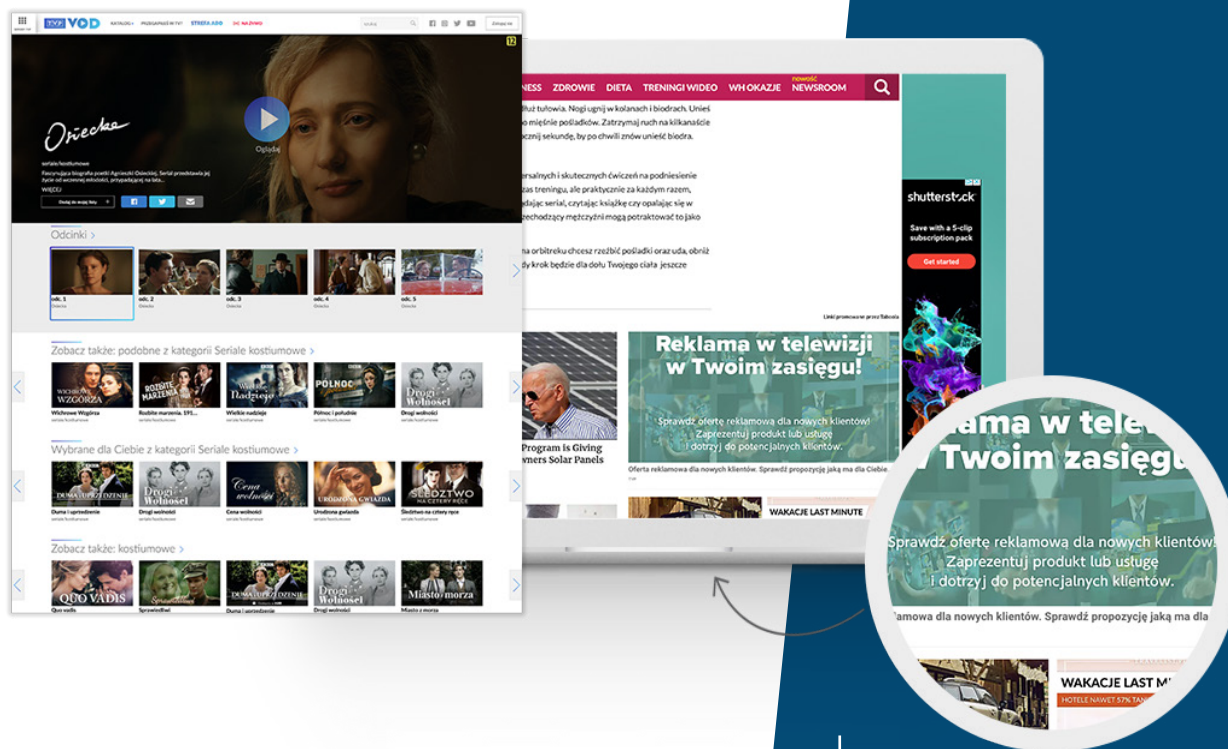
TVP VOD KATALOG PRZEGAPIŁEŚ W TV? STREFA ABO NA ŻYWO Szukaj Zaloguj się

12

Osiecka

Oglądaj

seriale/kostiumowe

Fascynująca biografia poetki Agnieszki Osieckiej. Serial przedstawia jej życie od wczesnej młodości, przypadającej na lata...

WIĘCEJ

Dodaj do mojej listy

Odcinki

odc. 1 Osiecka
odc. 2 Osiecka
odc. 3 Osiecka
odc. 4 Osiecka
odc. 5 Osiecka

Zobacz także: podobne z kategorii Seriale kostiumowe

Wichrowe Wzgórza
Rozbite marzenia. 191...
Wielkie nadzieje
Północ i południe
Drogi wolności

Wybrane dla Ciebie z kategorii Seriale kostiumowe

Duma i uprzedzenie
Drogi wolności
Cena wolności
Urodzona gwiazda
Śledztwo na cztery ręce

Zobacz także: kostiumowe

Quo vadis
Sprawiedliwi
Duma i uprzedzenie
Drogi wolności
Miasto z morza

NESS ZDROWIE DIETA TRENINGI WIDEO WH OKAZJE nowość NEWSROOM

tułowia. Nogi ugnij w kolanach i biodrach. Unieś mięśnie pośladków. Zatrzymaj ruch na kilkanaście sekundę, by po chwili znów unieść biodra.

ersalnych i skutecznych ćwiczeń na podniesienie zas treningu, ale praktycznie za każdym razem, dając serial, czytając książkę czy opalając się w zechodzący mężczyźni mogą potraktować to jako

na orbitreku chcesz rzeźbić pośladki oraz uda, obróć jny krok będzie dla dołu Twojego ciała jeszcze

Linki promowane przez Taboola

Program is Giving wners Solar Panels

Reklama w telewizji w Twoim zasięgu!

Sprawdź ofertę reklamową dla nowych klientów! Zaprezentuj produkt lub usługę i dotrzyj do potencjalnych klientów.

Oferta reklamowa dla nowych klientów. Sprawdź propozycję jaką ma dla Ciebie.

WAKACJE LAST MINUTE

shutterstock

Save with a 5-clip subscription pack

Get started

ama w tele Twoim zasięgu

Sprawdź ofertę reklamową dla nowych klientów! Zaprezentuj produkt lub usługę i dotrzyj do potencjalnych klientów.

lamowa dla nowych klientów. Sprawdź propozycję jaką ma dla

WAKACJE LAST MI

HOTELE NAWET 57% TAN